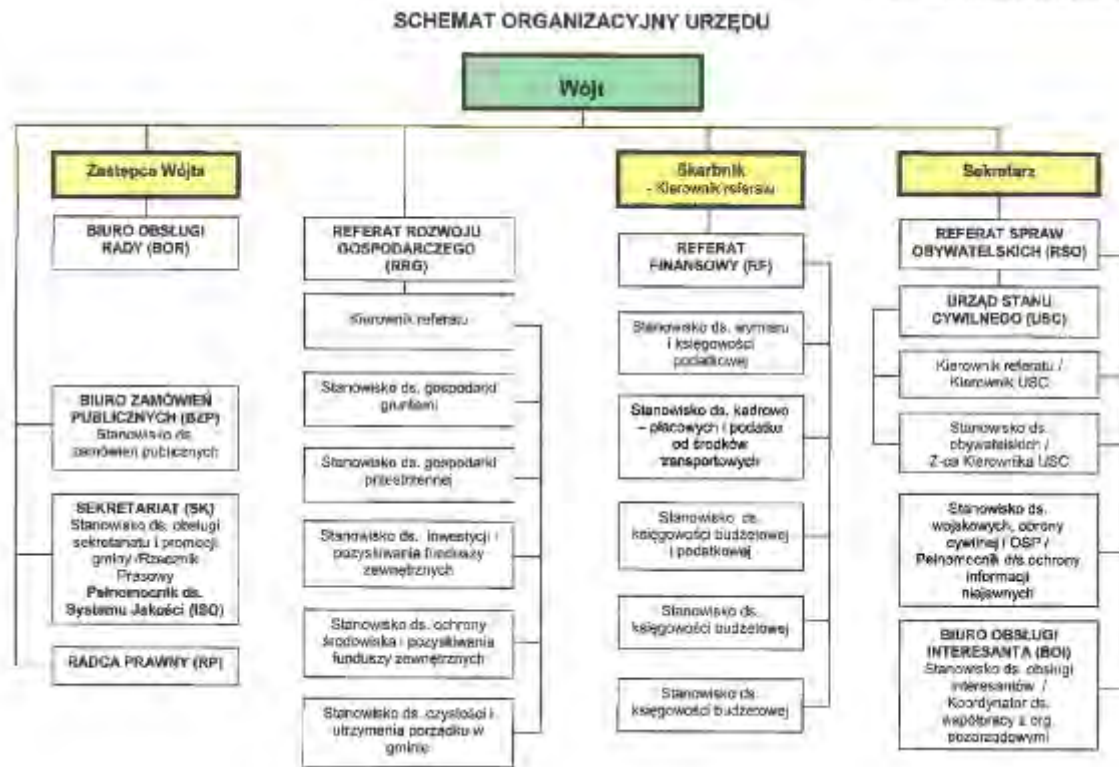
SCHEMAT ORGANIZACYJNY URZĘDU

Wójt

Zastępca Wójta

BIURO OBSŁUGI RADY (BOR)

BIURO ZAMÓWIEŃ PUBLICZNYCH (BZP) Stanowisko ds. zamówień publicznych

SEKRETARIAT (SK) Stanowisko ds. obsługi sekretariatu i promocji gminy /Rzecznik Prasowy Pełnomocnik ds. Systemu Jakości (ISO)

RADCA PRAWNY (RP)

REFERAT ROZWOJU GOSPODARCZEGO (RRG)

Kierownik referatu

Stanowisko ds. gospodarki gruntami

Stanowisko ds. gospodarki przestrzennej

Stanowisko ds. inwestycji i pozyskiwania funduszy zewnętrznych

Stanowisko ds. ochrony środowiska i pozyskiwania funduszy zewnętrznych

Stanowisko ds. czystości i utrzymania porządku w gminie

Skarbnik - Kierownik referatu

REFERAT FINANSOWY (RF)

Stanowisko ds. wymiaru i księgowości podatkowej

Stanowisko ds. kadrowo – płacowych i podatku od środków transportowych

Stanowisko ds. księgowości budżetowej i podatkowej

Stanowisko ds. księgowości budżetowej

Stanowisko ds. księgowości budżetowej

Sekretarz

REFERAT SPRAW OBYWATELSKICH (RSO)

URZĄD STANU CYWILNEGO (USC)

Kierownik referatu / Kierownik USC

Stanowisko ds. obywatelskich / Z-ca Kierownika USC

Stanowisko ds. wojskowych, obrony cywilnej i OSP / Pełnomocnik ds. ochrony informacji niejawnych

BIURO OBSŁUGI INTERESANTA (BOI) Stanowisko ds. obsługi interesantów / Koordynator ds. współpracy z org. pozarządowymi